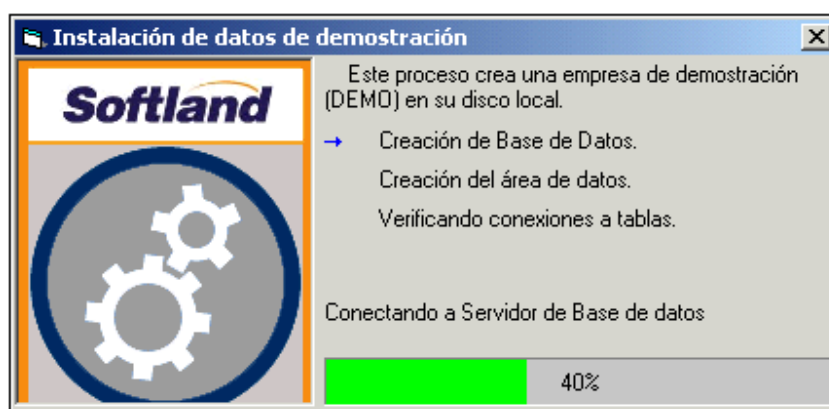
Instalación de datos de demostración

Softland

Este proceso crea una empresa de demostración (DEMO) en su disco local.

→ Creación de Base de Datos.

Creación del área de datos.

Verificando conexiones a tablas.

Conectando a Servidor de Base de datos

40%